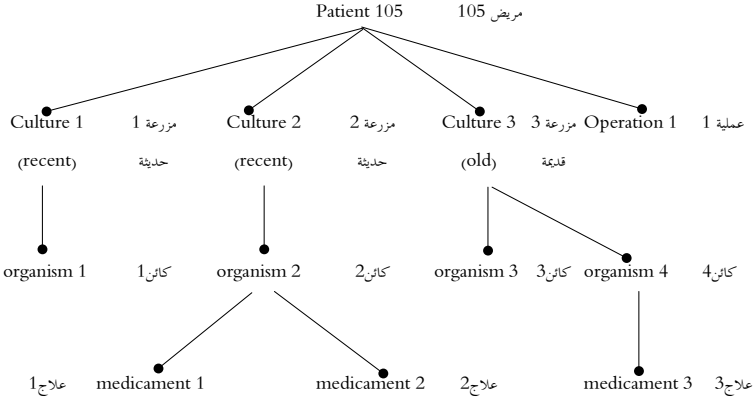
Patient 105 مريض 105

Culture 1 مزرعة 1 Culture 2 مزرعة 2 Culture 3 مزرعة 3 Operation 1 عملية 1

(recent) حديثة (recent) حديثة (old) قديمة

organism 1 كائن1 organism 2 كائن2 organism 3 كائن3 organism 4 كائن4

علاج1 medicament 1 medicament 2 علاج2 medicament 3 علاج3